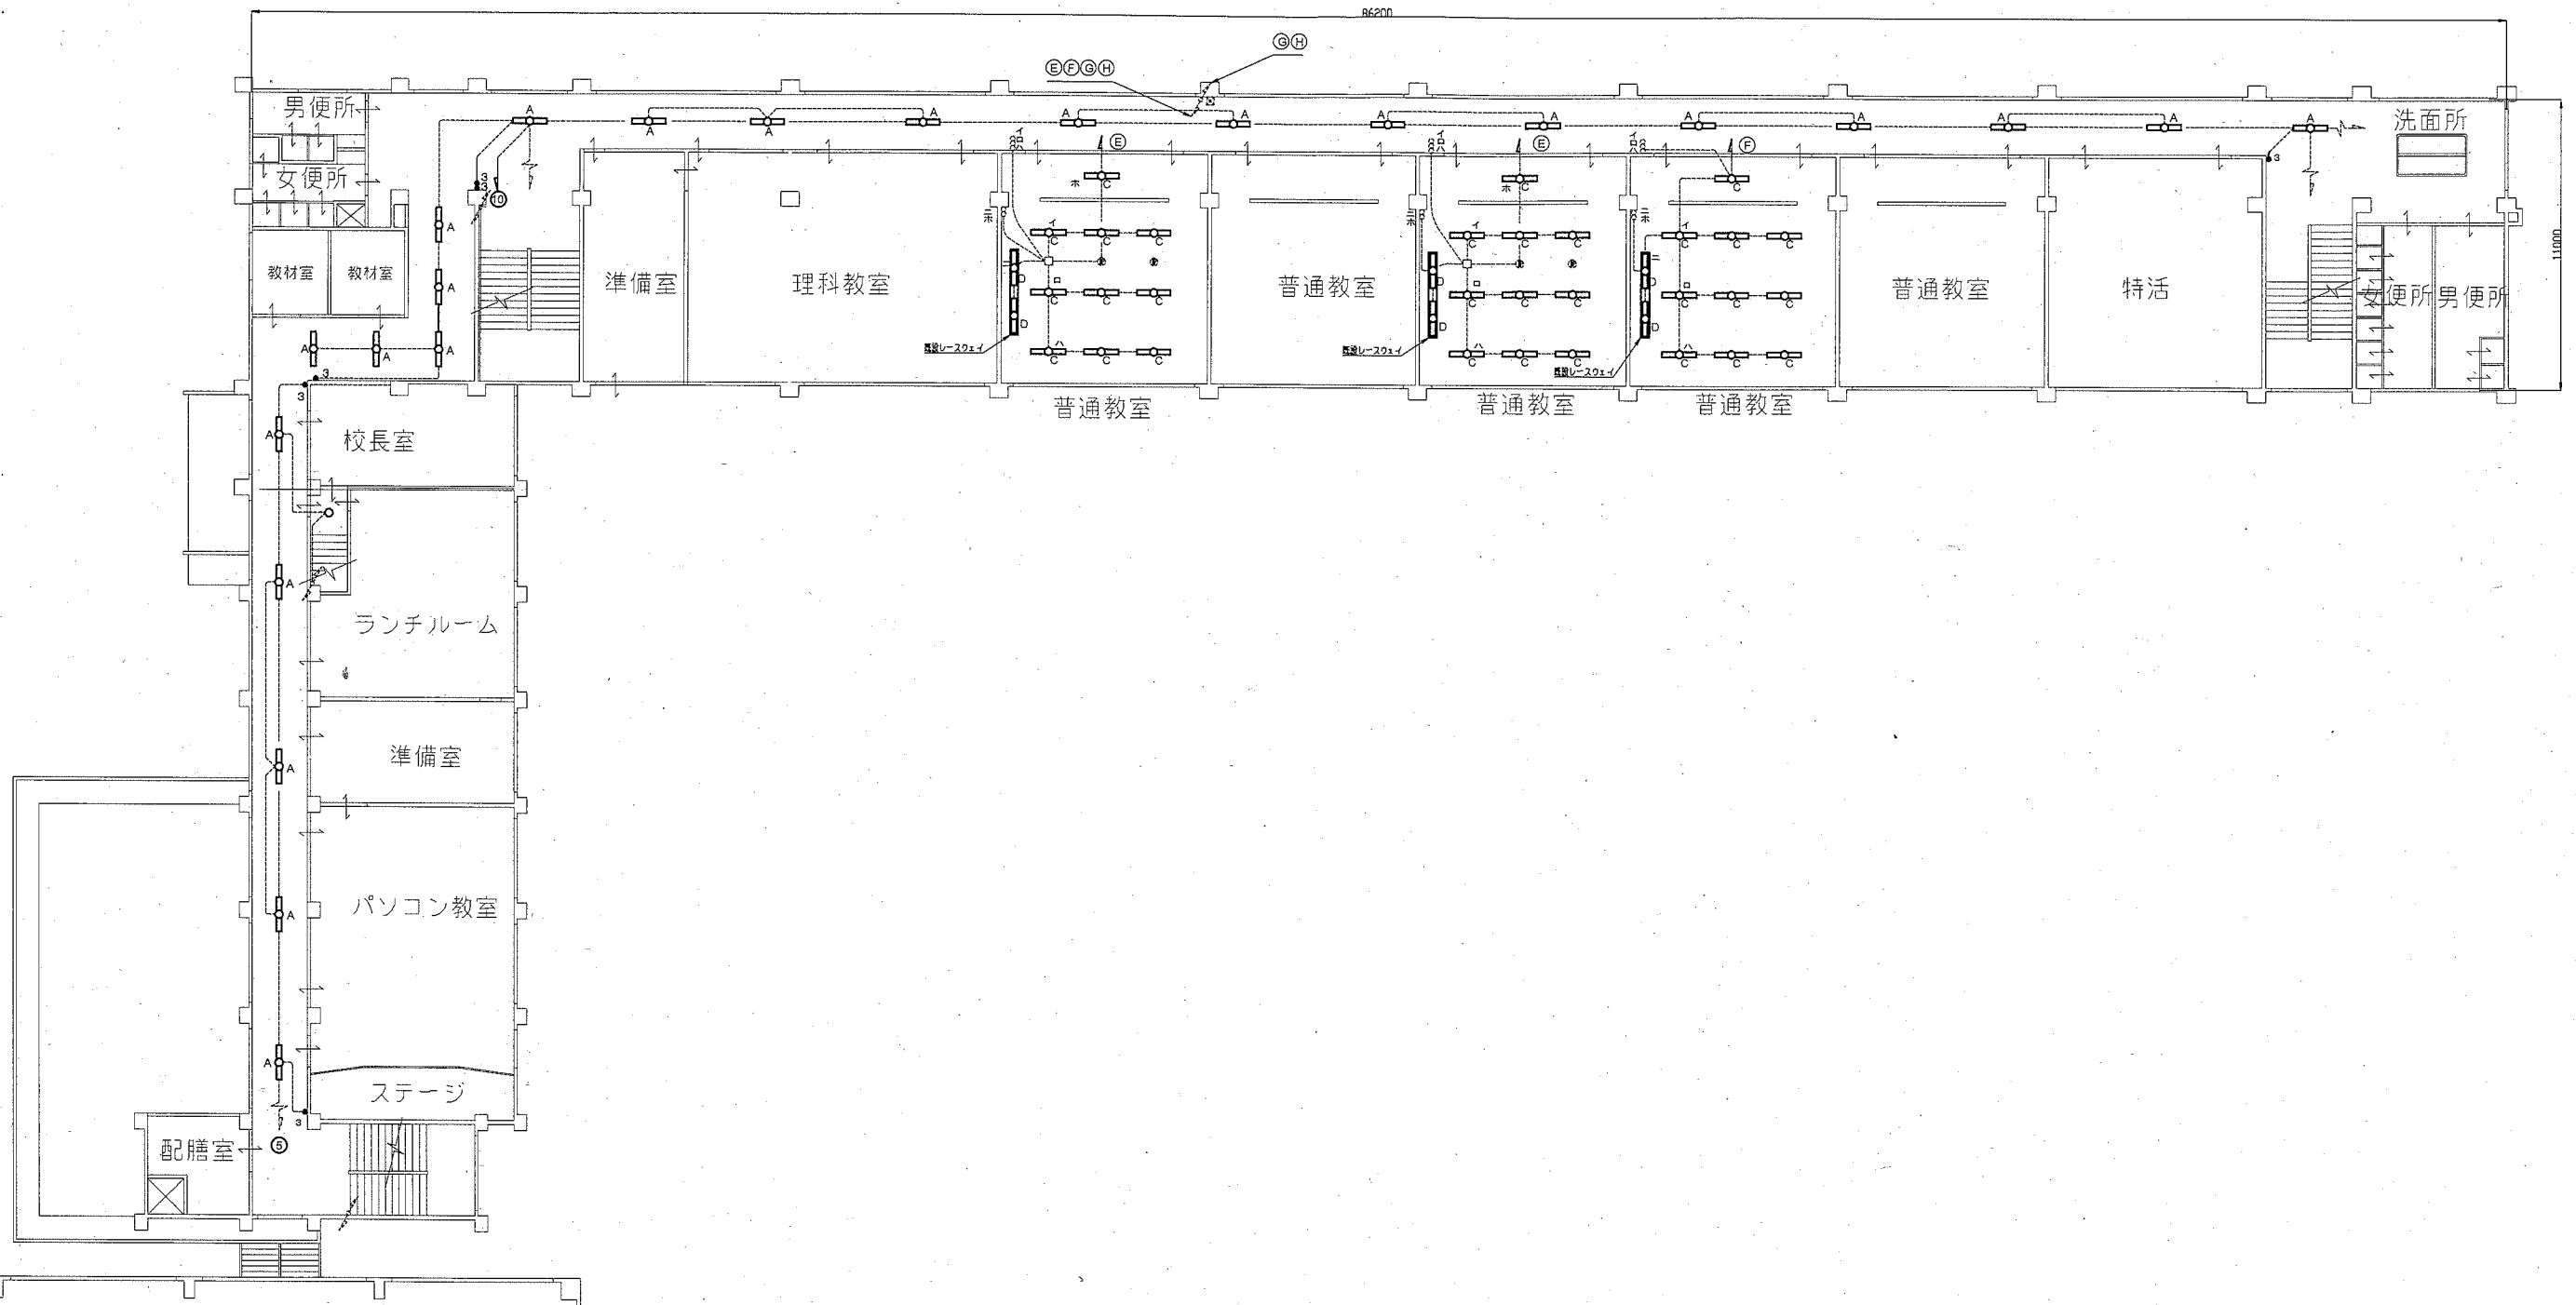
86200

Ⓖ Ⓗ

Ⓔ Ⓕ Ⓖ Ⓗ

男便所

女便所

洗面所

教材室 教材室

準備室

理科教室

普通教室

普通教室

特活

女便所 男便所

普通教室

普通教室

普通教室

露出レースウェイ

露出レースウェイ

露出レースウェイ

Ⓔ

Ⓔ

Ⓕ

11000

校長室

ランチルーム

準備室

パソコン教室

ステージ

配膳室

⑩

⑤